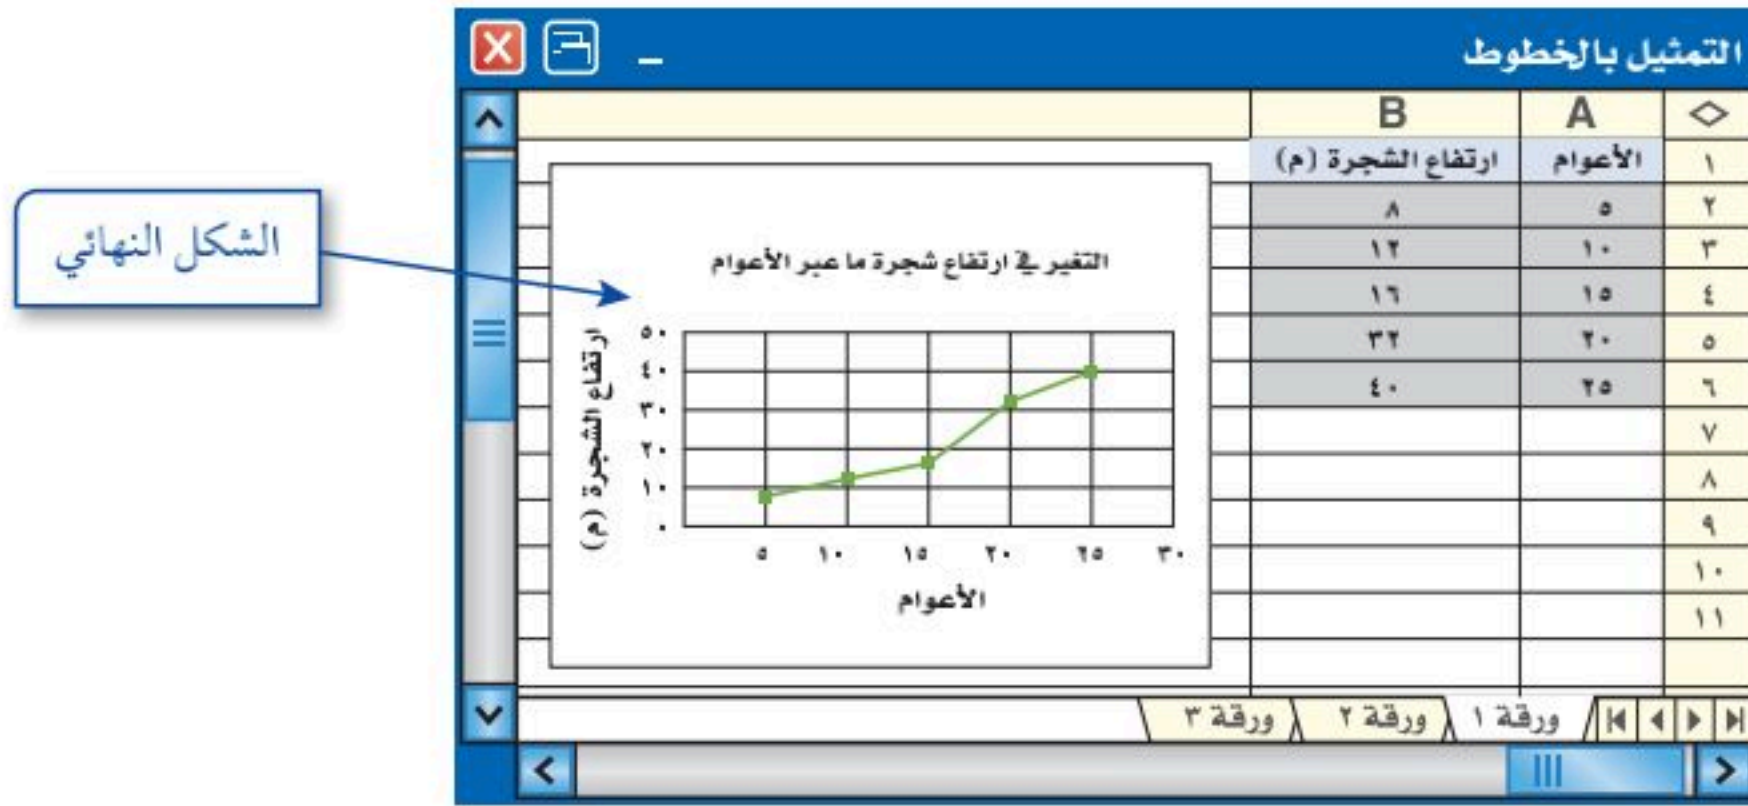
التمثيل بالخطوط

| ◇ | A | B |
|---|---|---|
| ١ | الأعوام | ارتفاع الشجرة (م) |
| ٢ | ٥ | ٨ |
| ٣ | ١٠ | ١٢ |
| ٤ | ١٥ | ١٦ |
| ٥ | ٢٠ | ٣٢ |
| ٦ | ٢٥ | ٤٠ |
| ٧ | | |
| ٨ | | |
| ٩ | | |
| ١٠ | | |
| ١١ | | |

الشكل النهائي

التغير في ارتفاع شجرة ما عبر الأعوام

ارتفاع الشجرة (م)

٠ ١٠ ٢٠ ٣٠ ٤٠ ٥٠

٥ ١٠ ١٥ ٢٠ ٢٥ ٣٠

الأعوام

ورقة ١ ورقة ٢ ورقة ٣